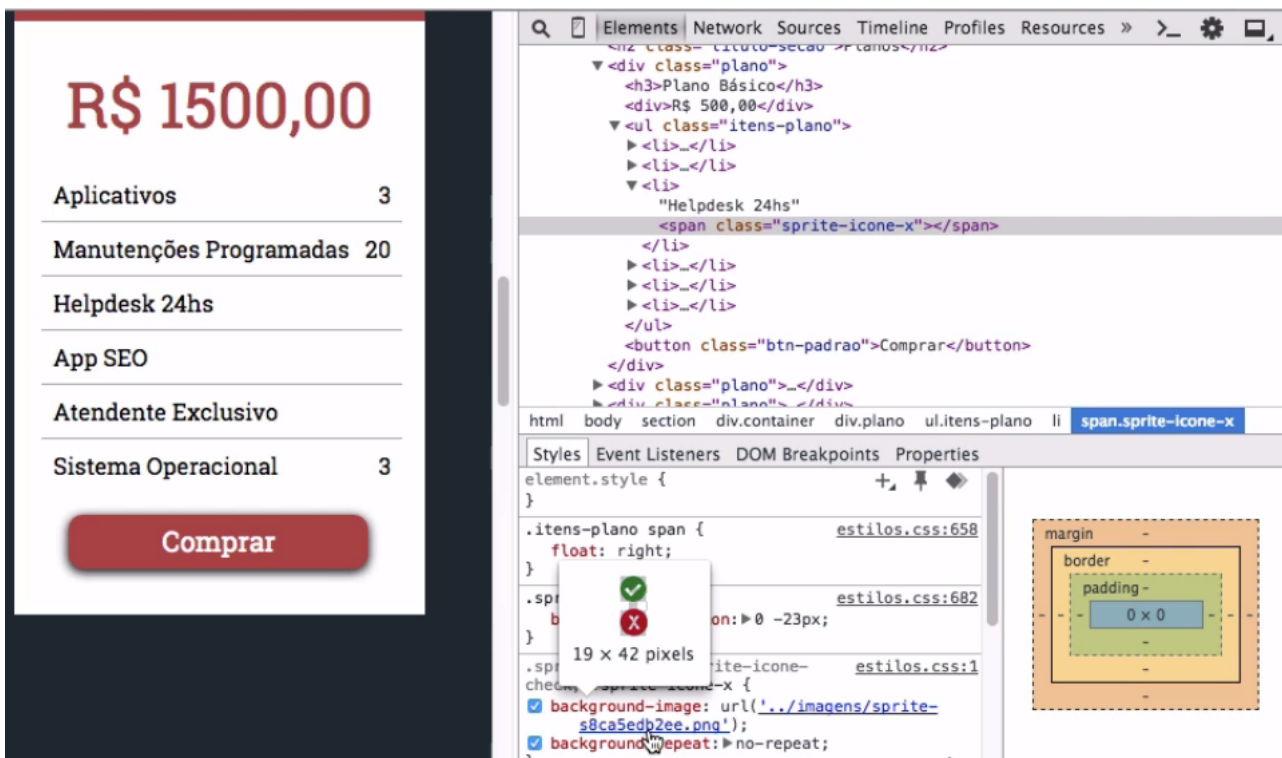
R$ 1500,00

Aplicativos 3

Manutenções Programadas 20

Helpdesk 24hs

App SEO

Atendente Exclusivo

Sistema Operacional 3

Comprar

Elements Network Sources Timeline Profiles Resources »

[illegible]
▼<div class="plano">
<h3>Plano Básico</h3>
<div>R$ 500,00</div>
▼<ul class="itens-plano">
▶<li>…</li>
▶<li>…</li>
▼<li>
"Helpdesk 24hs"
<span class="sprite-icone-x"></span>
</li>
▶<li>…</li>
▶<li>…</li>
▶<li>…</li>
</ul>
<button class="btn-padrao">Comprar</button>
</div>
▶<div class="plano">…</div>
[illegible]

html body section div.container div.plano ul.itens-plano li span.sprite-icone-x

Styles Event Listeners DOM Breakpoints Properties

element.style {
}

.itens-plano span { estilos.css:658
float: right;
}

.spr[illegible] estilos.css:682
b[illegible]on: ▶0 -23px;
}

.spr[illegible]ite-icone- estilos.css:1
check, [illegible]-x {
background-image: url('../imagens/sprite-s8ca5edb2ee.png');
background-repeat: ▶no-repeat;

19 × 42 pixels

margin -
border -
padding -
- - - 0 × 0 - - -
-
-
-